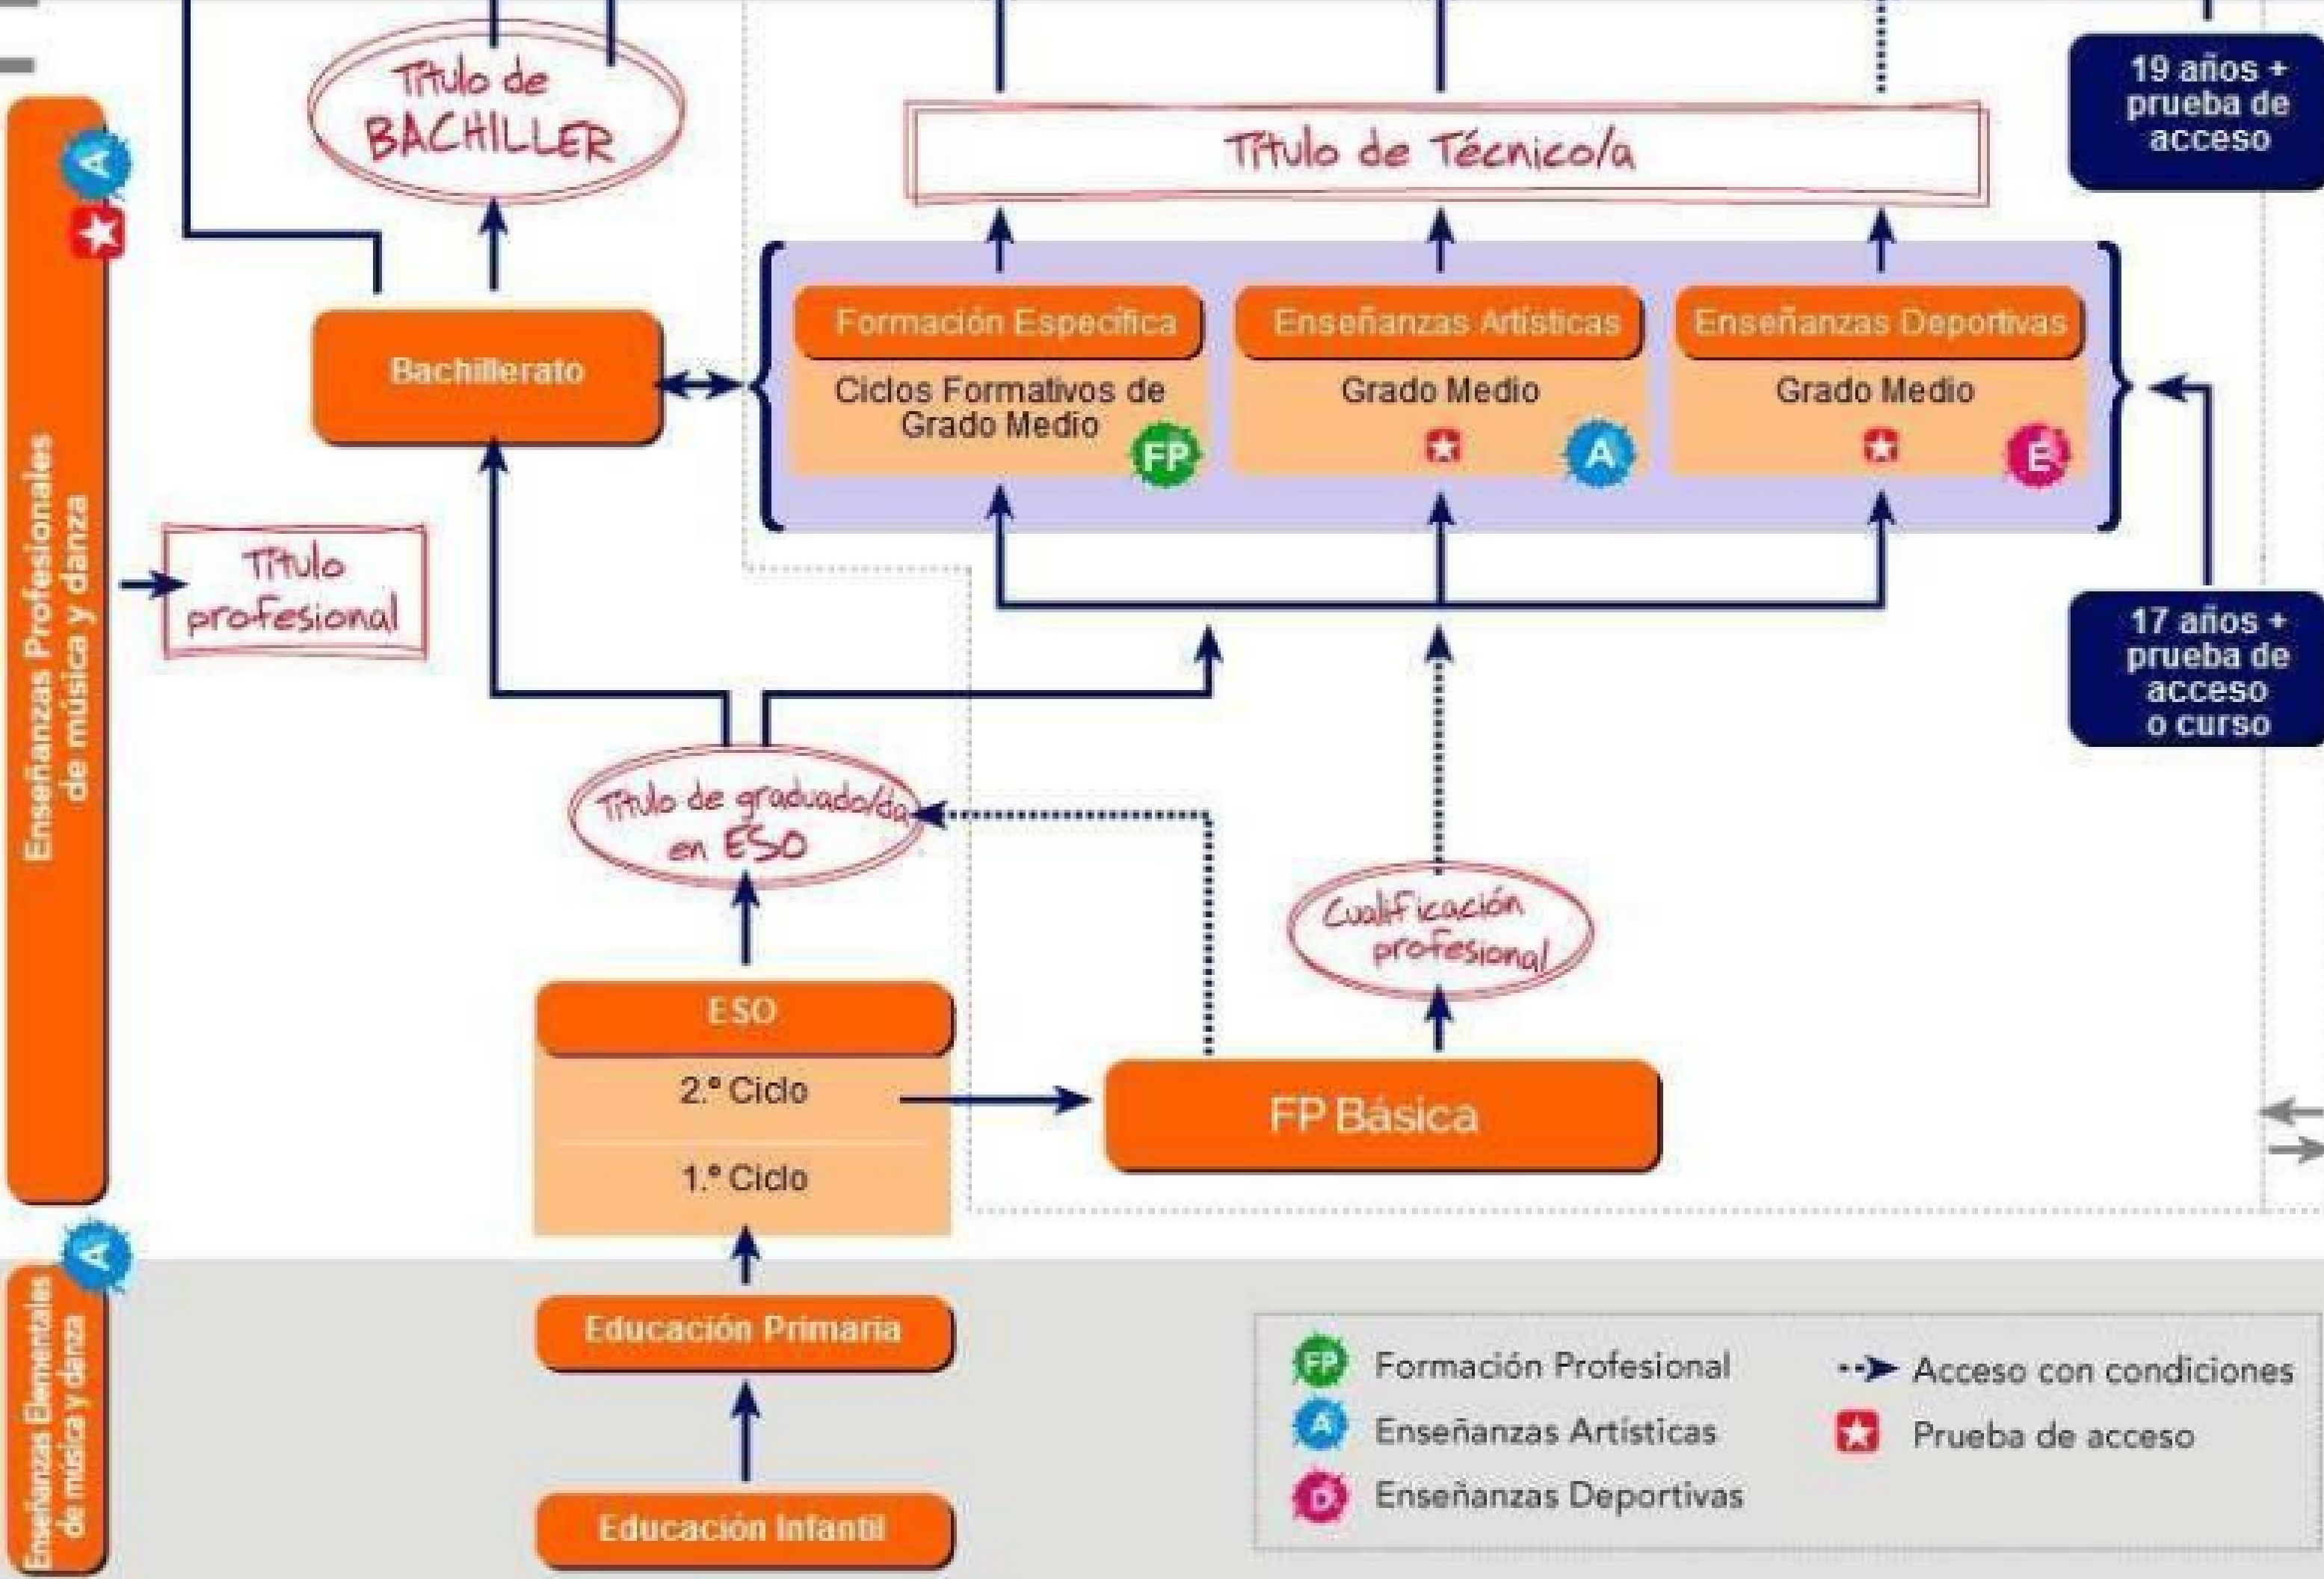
Título de BACHILLER

Título de Técnico/a

19 años + prueba de acceso

Enseñanzas Profesionales de música y danza

A

Bachillerato

Formación Específica

Ciclos Formativos de Grado Medio

FP

Enseñanzas Artísticas

Grado Medio

A

Enseñanzas Deportivas

Grado Medio

E

Título profesional

17 años + prueba de acceso o curso

Título de graduado/da en ESO

Cualificación profesional

ESO

2.º Ciclo

1.º Ciclo

FP Básica

Enseñanzas Elementales de música y danza

A

Educación Primaria

Educación Infantil

FP Formación Profesional

A Enseñanzas Artísticas

D Enseñanzas Deportivas

Acceso con condiciones

Prueba de acceso